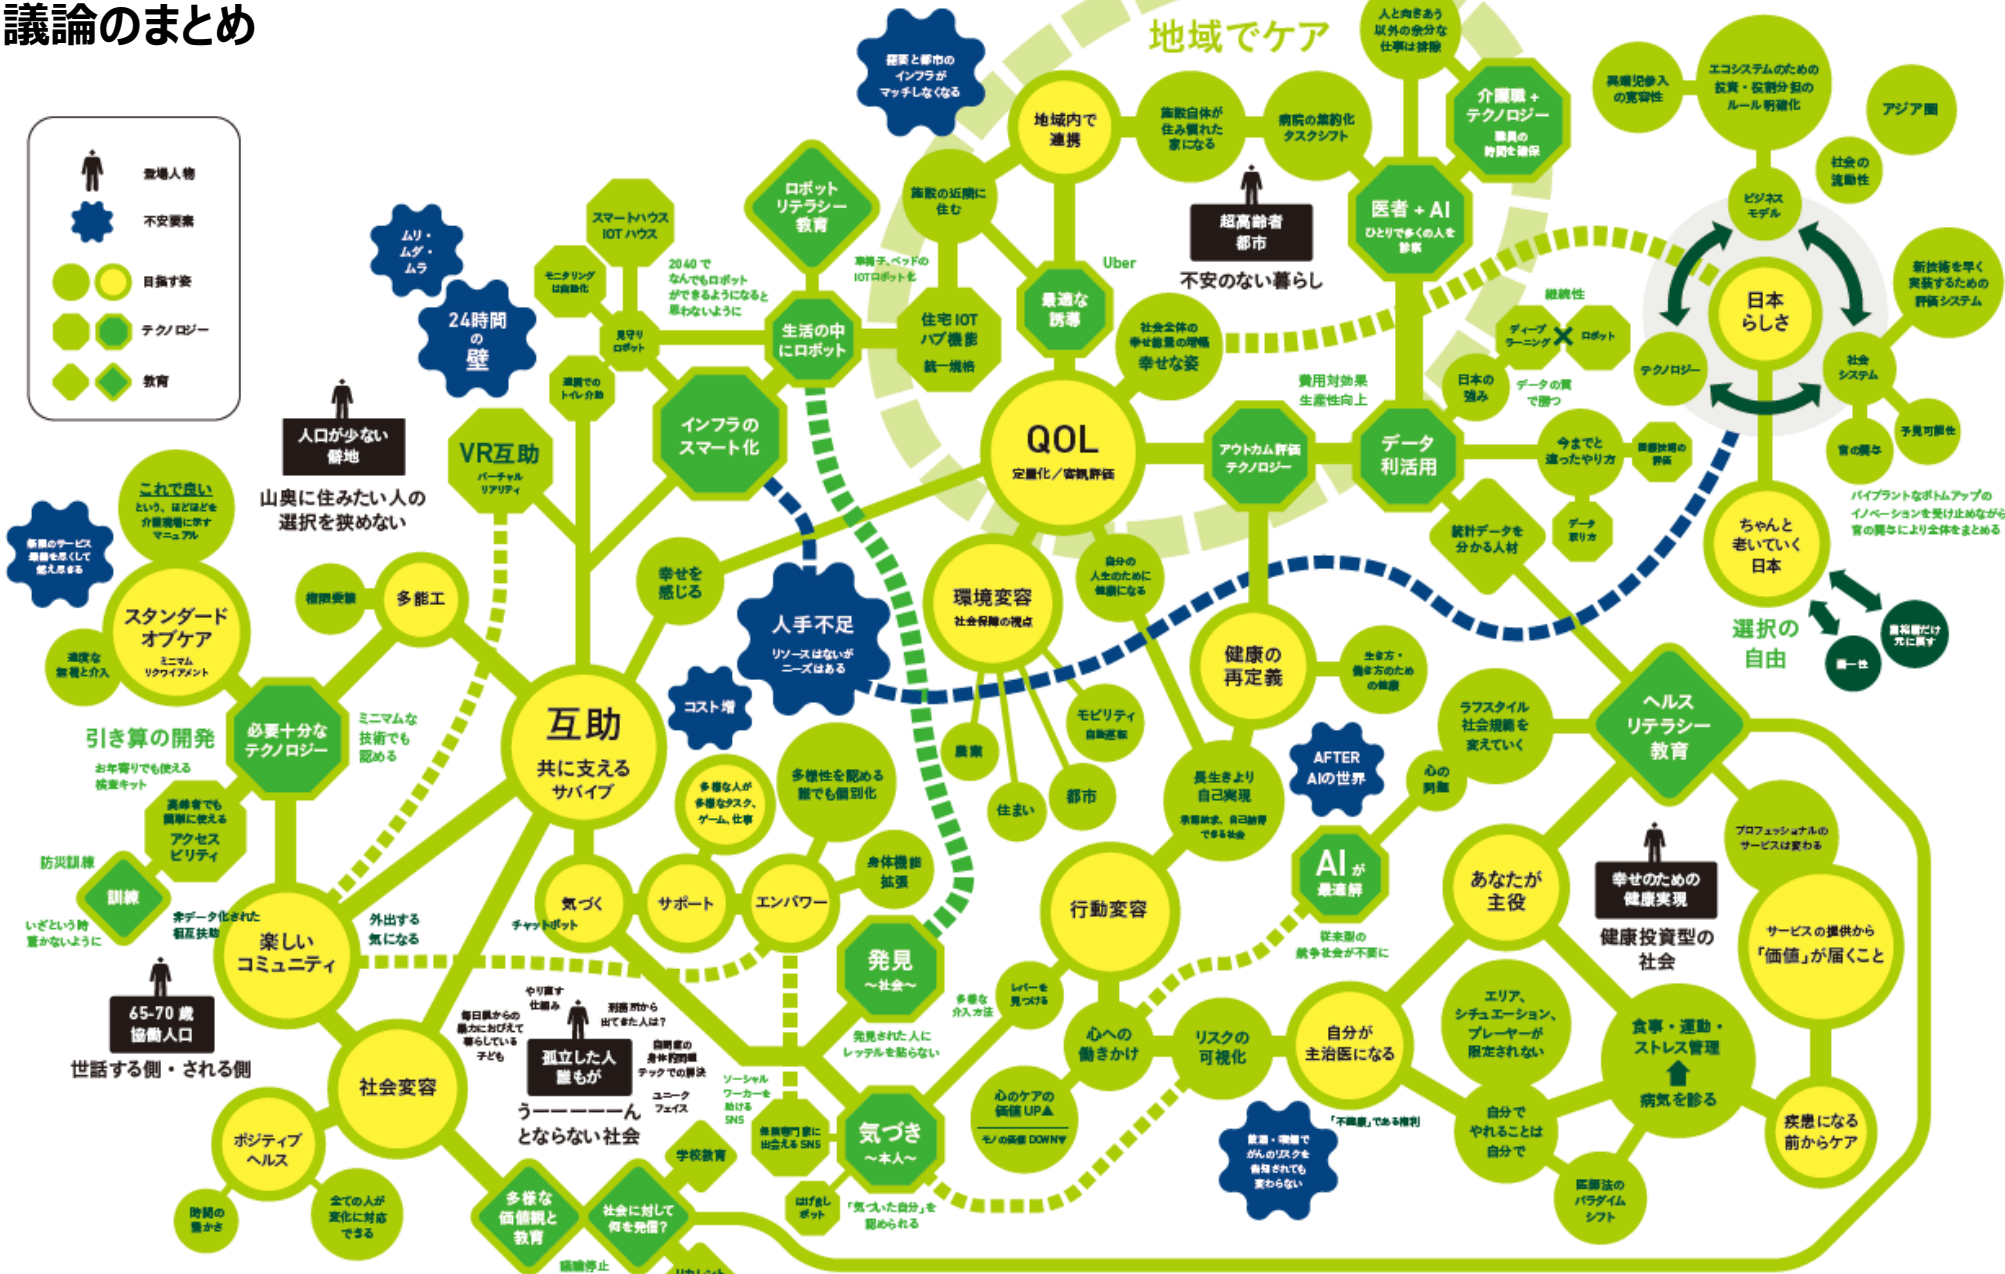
議論のまとめ

登場人物
不安要素
目指す姿
テクノロジー
教育

地域でケア

過疎と都市のインフラがマッチしなくなる
地域内で連携
施設自体が住み慣れた家になる
病院の集約化タスクシフト
人と向き合う以外の余分な仕事は排除
介護職＋テクノロジー 職員の時間を確保
医者＋AI ひとりで多くの人を診察
超高齢者都市
不安のない暮らし
施設の近隣に住む
最適な誘導
Uber
ロボットリテラシー教育
スマートハウス IOT ハウス
モニタリングは自動化
見守りロボット
2040 でなんでもロボットができるようになると寂わないように
車椅子、ベッドのIOTロボット化
生活の中にロボット
住宅IOT ハブ機能 統一規格
ムリ・ムダ・ムラ
24時間の壁
遠隔でのトイレ介助
インフラのスマート化
社会全体の幸せ総量の増幅 幸せな姿
QOL 定量化／客観評価
アウトカム評価テクノロジー
データ利活用
費用対効果 生産性向上
継続性
ディープラーニング ロボット
日本の強み
データの質で勝つ
今までと違ったやり方
国際技術の評価
データ取り方
統計データを分かる人材
人口が少ない僻地
山奥に住みたい人の選択を狭めない
VR互助 バーチャルリアリティ
幸せを感じる
人手不足 リソースはないがニーズはある
環境変容 社会保障の視点
自分の人生のために健康になる
健康の再定義
生き方・働き方のための健康
これで良い という、ほどほどを介護現場に示すマニュアル
多様なサービス基盤を尽くして整えある
スタンダードオブケア ミニマムリクワイアメント
適度な無視と介入
権限委譲
多能工
互助 共に支える サバイブ
コスト増
農業
住まい
都市
モビリティ 自動運転
長生きより自己実現 各地域、自己好きできる社会
AFTER AIの世界
心の问題
ラフスタイル社会規範を変えていく
ヘルスリテラシー教育
引き算の開発
お年寄りでも使える検査キット
必要十分なテクノロジー
ミニマムな技術でも認める
高齢者でも簡単に使えるアクセスビリティ
多様な人が多様なタスク、ゲーム、仕事
多様性を認める 誰でも個別化
身体機能拡張
防災訓練
訓練
いざという時慌かないように
楽しいコミュニティ
外出する気になる
共データ化された相互扶助
気づく
チャットボット
サポート
エンパワー
発見 ～社会～
行動変容
AIが最適解
従来型の競争社会が不要に
あなたが主役
幸せのための健康実現
健康投資型の社会
プロフェッショナルのサービスは変わる
サービスの提供から「価値」が届くこと
65-70歳 協働人口
世話する側・される側
社会変容
やり直す仕組み
毎日親からの暴力におびえて暮らしている子ども
孤立した人誰もが
両親亦から出てきた人は?
自問者の身体的問題チェックでの解決
ユニークフェイス
うーーーーーん となならない社会
ソーシャルワーカーを助けるSNS
多様な介入方法
レバーを見つける
発見された人にレッテルを貼らない
心への働きかけ
リスクの可視化
自分が主治医になる
エリア、シチュエーション、プレーヤーが限定されない
食事・運動・ストレス管理 病気を診る
疾患になる前からケア
心のケアの価値UP モノの価値DOWN
飲酒・喫煙でがんのリスクを告知されても変わらない
「不健康」である権利
自分でやれることは自分で
医師法のパラダイムシフト
ポジティブヘルス
時間の豊かさ
全ての人が変化に対応できる
多様な価値観と教育
社会に対して何を発信?
学校教育
保健専門家に出会えるSNS
はげましボット
「気づいた自分」を認められる
気づき ～本人～
思考停止
日本らしさ
ビジネスモデル
エコシステムのための投資・役割分担のルール明確化
異業種参入の寛容性
アジア圏
社会の流動性
新技術を早く実装するための評価システム
テクノロジー
社会システム
予見可能性
官の関与
バイブラントなボトムアップのイノベーションを受け止めながら官の関与により全体をまとめる
ちゃんと老いていく日本
選択の自由
画一性
長寿だけ先に延ばす